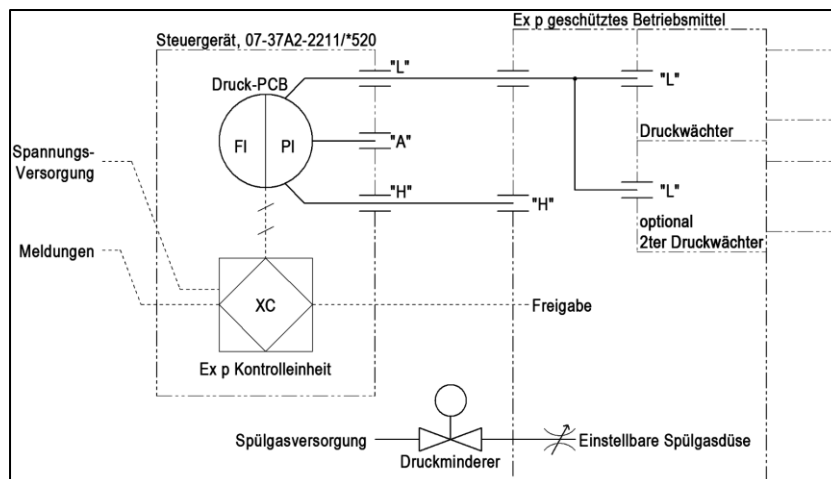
Ex p geschütztes Betriebsmittel

Steuergerät, 07-37A2-2211/*520

Druck-PCB

FI

PI

"L"

"A"

"H"

"H"

"L"

Druckwächter

"L"

optional
2ter Druckwächter

Spannungs-
Versorgung

Meldungen

XC

Freigabe

Ex p Kontrolleinheit

Spülgasversorgung

Druckminderer

Einstellbare Spülgasdüse